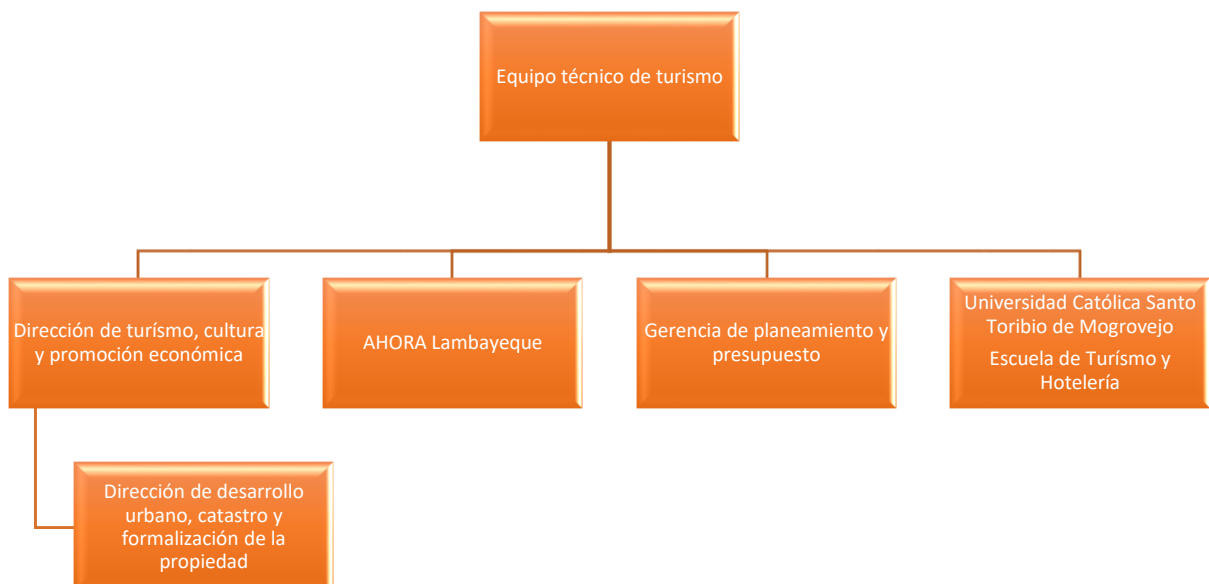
Equipo técnico de turismo

Dirección de turísmo, cultura y promoción económica

AHORA Lambayeque

Gerencia de planeamiento y presupuesto

Universidad Católica Santo Toribio de Mogrovejo

Escuela de Turísmo y Hotelería

Dirección de desarrollo urbano, catastro y formalización de la propiedad